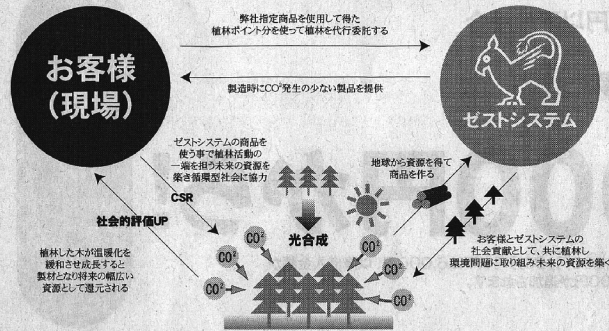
お客様
(現場)

弊社指定商品を使用して得た
植林ポイント分を使って植林を代行委託する

ゼストシステム

製造時に$CO^2$発生の少ない製品を提供

ゼストシステムの商品を
使う事で植林活動の
一端を担う未来の資源を
築き循環型社会に協力

CSR

社会的評価UP

光合成

地球から資源を得て
商品を作る

お客様とゼストシステムの
社会貢献として、共に植林し
環境問題に取り組み未来の資源を築く

植林した木が温暖化を
緩和させ成長すると
製材となり将来の幅広い
資源として還元される

$CO^2$

$CO^2$

$CO^2$

$CO^2$

$CO^2$

$CO^2$